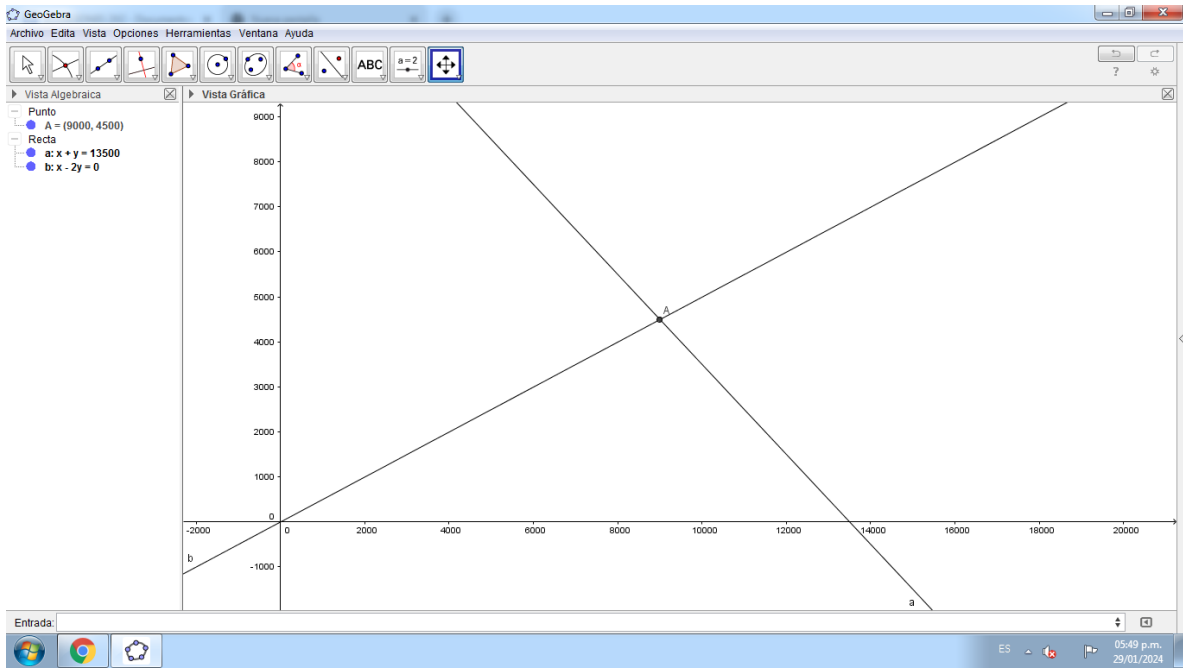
GeoGebra

Archivo Edita Vista Opciones Herramientas Ventana Ayuda

ABC $a=2$

? ☼

Vista Algebraica

Punto
A = (9000, 4500)

Recta
a: x + y = 13500
b: x - 2y = 0

Vista Gráfica

9000
8000
7000
6000
5000
4000
3000
2000
1000
0
-1000

-2000 0 2000 4000 6000 8000 10000 12000 14000 16000 18000 20000

A
b
a

Entrada:

ES
05:49 p.m.
29/01/2024